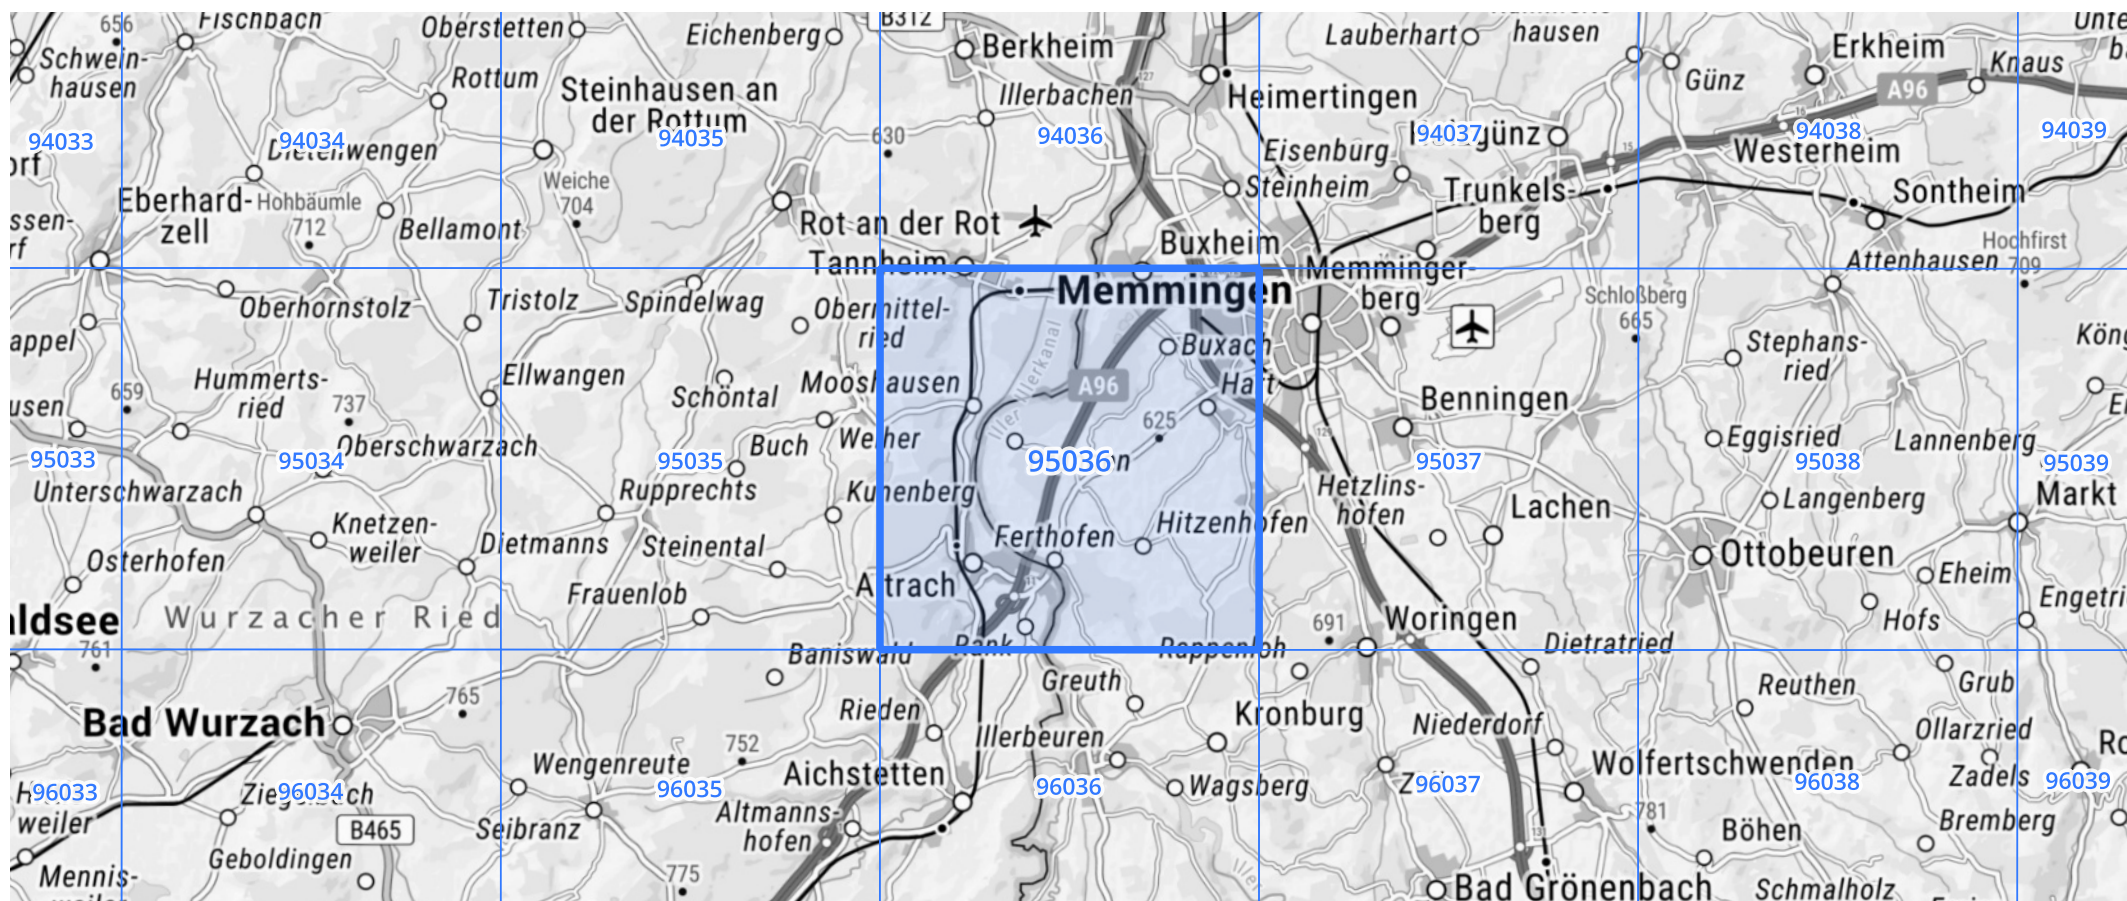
656
Fischbach
Oberstetten
Eichenberg
B312
Berkheim
Lauberhart
hausen
Unte
Schwein-hausen
Rottum
Steinhausen an der Rottum
Illerbachen
Heimertingen
Günz
Erkheim
Knaus
A96
94033
94034
Dietenwegen
94035
630
94036
Eisenburg
94037
Günz
94038
Westerheim
94039
Eberhard-zell
Hohbäumle
712
Weiche
704
Bellamont
Steinheim
Trunkels-berg
Sontheim
Rot an der Rot
Buxheim
Hochfirst
Tannheim
Memmingen
Memminger-berg
Attenhausen
709
Oberhornstolz
Tristolz
Spindelwag
Obermittel-ried
Schloßberg
665
appel
Hummerts-ried
Ellwangen
Schöntal
Mooshausen
Illerkanal
A96
Buxach
Hart
Stephans-ried
Kön
659
737
625
Benningen
usen
Oberschwarzach
Buch
Weiher
Iller
95036
Eggisried
Lannenberg
95033
95034
95035
95037
95038
95039
Unterschwarzach
Rupprechts
Kuhnenberg
Hetzlins-hofen
Langenberg
Markt
Knetzen-weiler
Dietmanns
Steinental
Ferthofen
Hitzenhofen
Lachen
Osterhofen
Ottobeuren
Eheim
Frauenlob
Aitrach
Engetri
ldsee
Wurzacher Ried
691
Woringen
Hofs
761
Baniswald
Rank
Dietratried
Greuth
Reuthen
Grub
765
Kronburg
Bad Wurzach
Rieden
Niederdorf
Ollarzried
Illerbeuren
752
Wengenreute
Aichstetten
Wolfertschwenden
96038
Zadels
96039
96033
96034
96035
96036
Wagsberg
96037
781
weiler
B465
Seibranz
Altmanns-hofen
Böhen
Bremberg
Geboldingen
Mennis-
775
Bad Grönenbach
Schmalholz